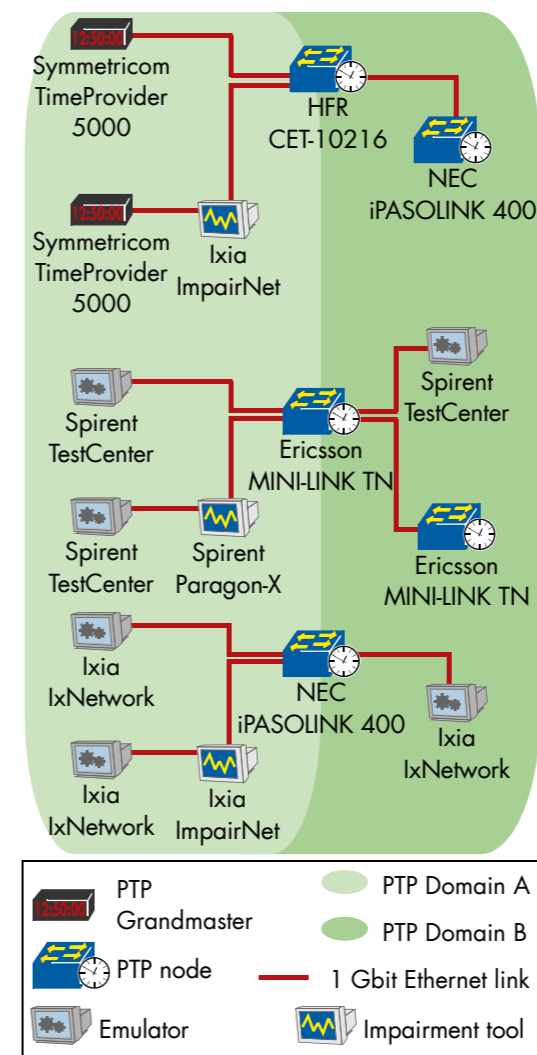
12:50:00
Symmetricom
TimeProvider
5000

HFR
CET-10216

NEC
iPASOLINK 400

12:50:00
Symmetricom
TimeProvider
5000

Ixia
ImpairNet

Spirent
TestCenter

Spirent
TestCenter

Ericsson
MINI-LINK TN

Spirent
TestCenter

Spirent
Paragon-X

Ericsson
MINI-LINK TN

Ixia
IxNetwork

NEC
iPASOLINK 400

Ixia
IxNetwork

Ixia
IxNetwork

Ixia
ImpairNet

12:50:00 PTP Grandmaster

PTP Domain A

PTP Domain B

PTP node

1 Gbit Ethernet link

Emulator

Impairment tool